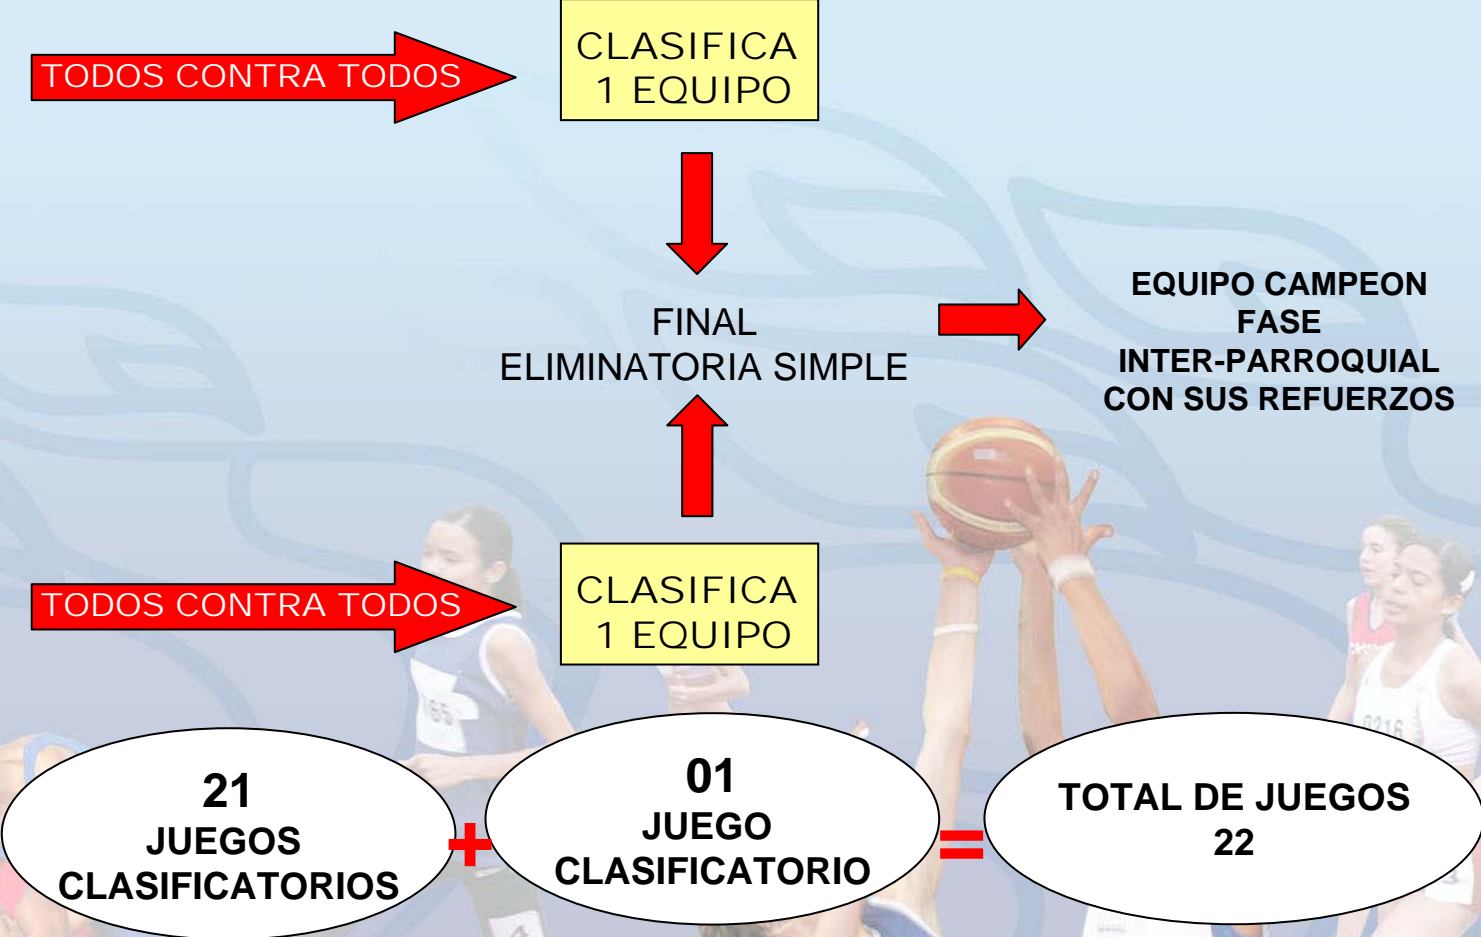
TODOS CONTRA TODOS

CLASIFICA
1 EQUIPO

FINAL
ELIMINATORIA SIMPLE

EQUIPO CAMPEON
FASE
INTER-PARROQUIAL
CON SUS REFUERZOS

TODOS CONTRA TODOS

CLASIFICA
1 EQUIPO

21
JUEGOS
CLASIFICATORIOS

+

01
JUEGO
CLASIFICATORIO

=

TOTAL DE JUEGOS
22